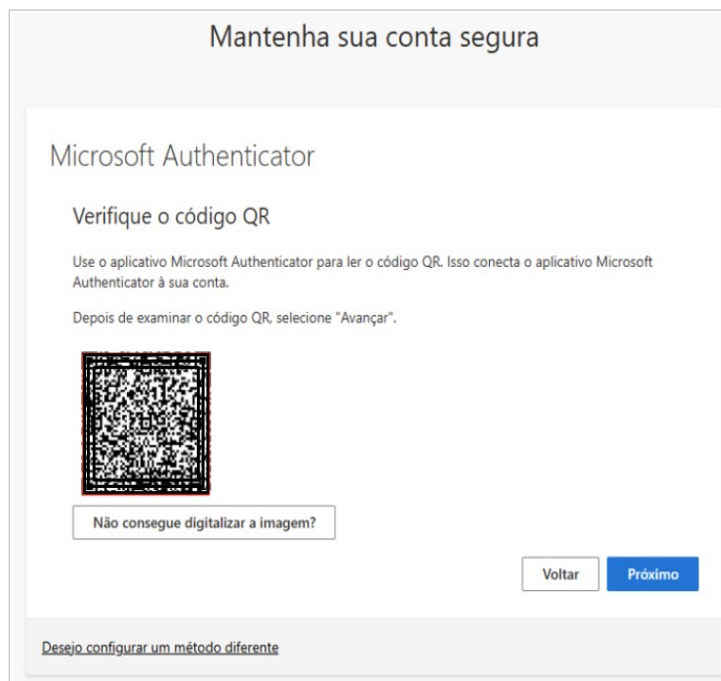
Mantenha sua conta segura

Microsoft Authenticator

Verifique o código QR

Use o aplicativo Microsoft Authenticator para ler o código QR. Isso conecta o aplicativo Microsoft Authenticator à sua conta.

Depois de examinar o código QR, selecione "Avançar".

Não consegue digitalizar a imagem?

Voltar

Próximo

Desejo configurar um método diferente